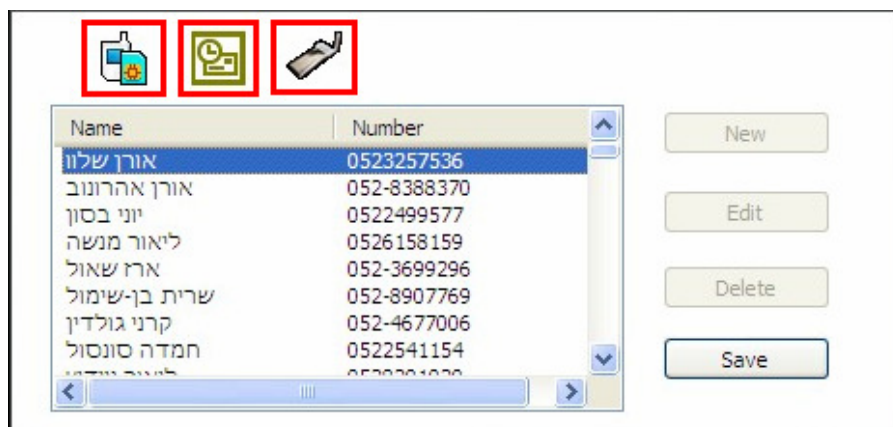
| Name | Number |
|---|---|
| אורן שלוו | 0523257536 |
| אורן אהרונוב | 052-8388370 |
| יוני בסון | 0522499577 |
| ליאור מנשה | 0526158159 |
| ארז שאול | 052-3699296 |
| שרית בן-שימול | 052-8907769 |
| קרני גולדין | 052-4677006 |
| חמדה סונסול | 0522541154 |
| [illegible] | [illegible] |

New

Edit

Delete

Save